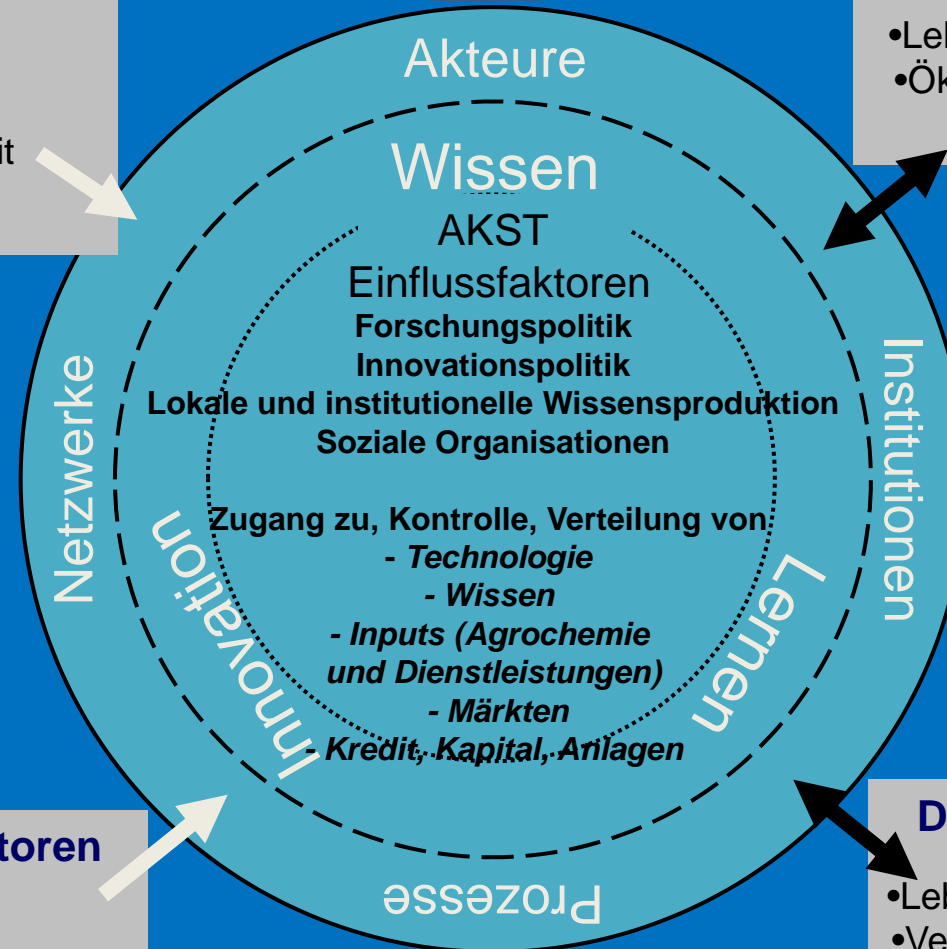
it

•Lek
•Ök

Akteure

Wissen

AKST

Einflussfaktoren

**Forschungspolitik**

**Innovationspolitik**

**Lokale und institutionelle Wissensproduktion**

**Soziale Organisationen**

**Zugang zu, Kontrolle, Verteilung von:**

**- *Technologie***

**- *Wissen***

***- Inputs (Agrochemie und Dienstleistungen)***

***- Märkten***

***- Kredit, Kapital, Anlagen***

Netzwerke

Institutionen

Innovation

Lernen

Prozesse

toren

D

•Leb
•Ve